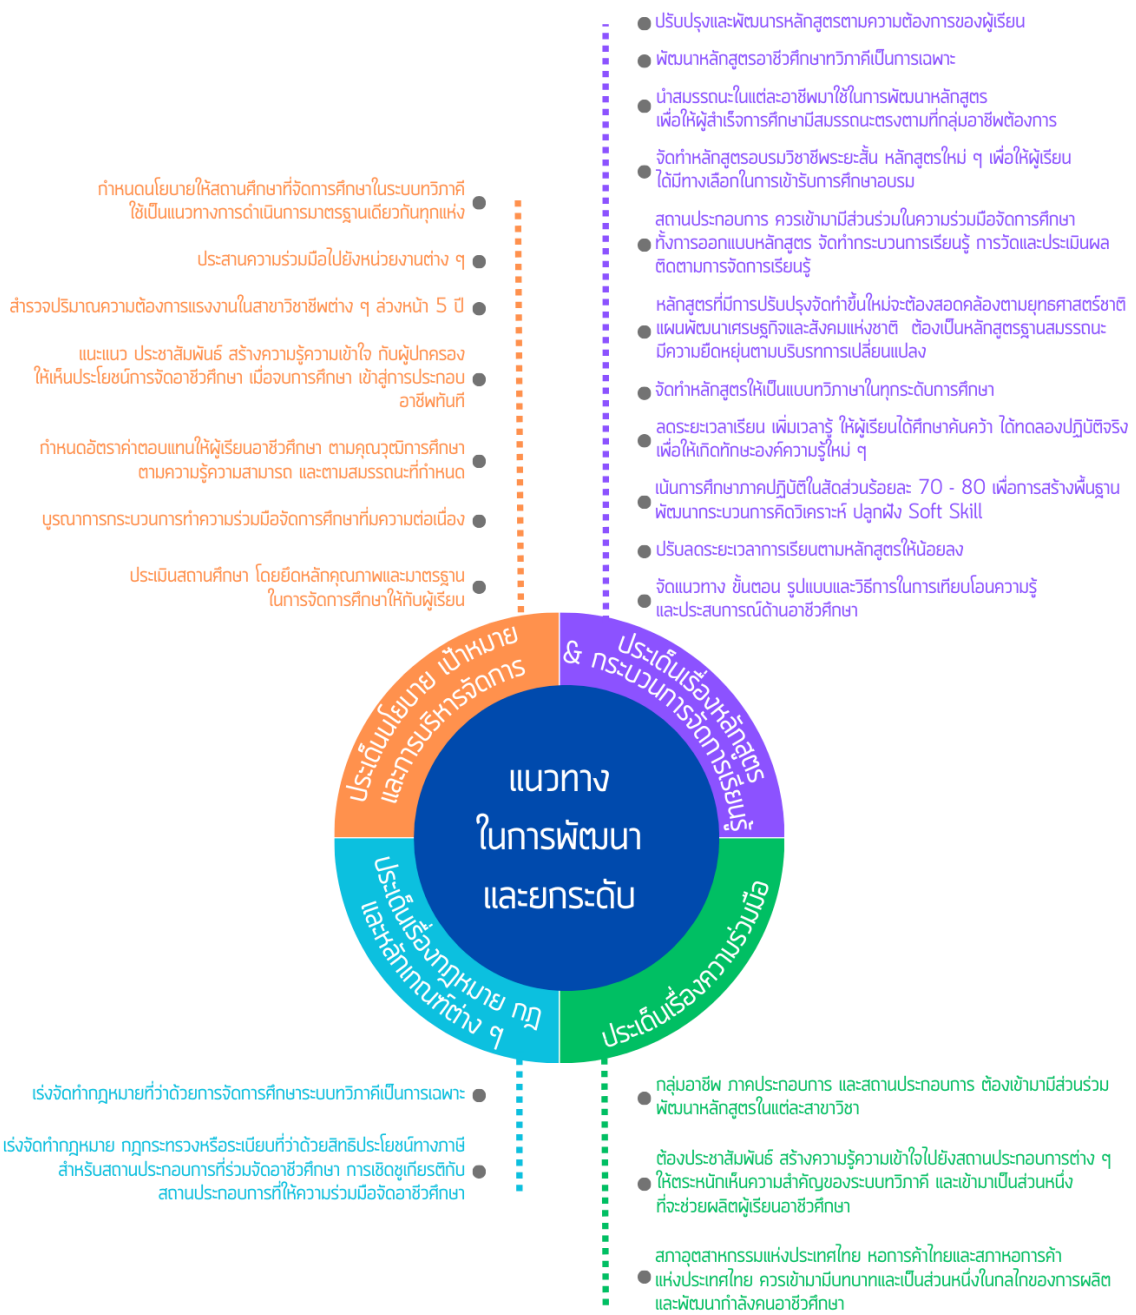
ปรับปรุงและพัฒนารหลักสูตรตามความต้องการของผู้เรียน

พัฒนาหลักสูตรอาชีวศึกษาทวิภาคีเป็นการเฉพาะ

นำสมรรถนะในแต่ละอาชีพมาใช้ในการพัฒนาหลักสูตร เพื่อให้ผู้สำเร็จการศึกษามีสมรรถนะตรงตามที่กลุ่มอาชีพต้องการ

จัดทำหลักสูตรอบรมวิชาชีพระยะสั้น หลักสูตรใหม่ ๆ เพื่อให้ผู้เรียนได้มีทางเลือกในการเข้ารับการศึกษาอบรม

สถานประกอบการ ควรเข้ามามีส่วนร่วมในความร่วมมือจัดการศึกษา ทั้งการออกแบบหลักสูตร จัดทำกระบวนการเรียนรู้ การวัดและประเมินผล ติดตามการจัดการเรียนรู้

หลักสูตรที่มีการปรับปรุงจัดทำขึ้นใหม่จะต้องสอดคล้องตามยุทธศาสตร์ชาติ แผนพัฒนาเศรษฐกิจและสังคมแห่งชาติ ต้องเป็นหลักสูตรฐานสมรรถนะ มีความยืดหยุ่นตามบริบททการเปลี่ยนแปลง

จัดทำหลักสูตรให้เป็นแบบทวิภาษาในทุกระดับการศึกษา

ลดระยะเวลาเรียน เพิ่มเวลารู้ ให้ผู้เรียนได้ศึกษาค้นคว้า ได้ทดลองปฏิบัติจริง เพื่อให้เกิดทักษะองค์ความรู้ใหม่ ๆ

เน้นการศึกษาภาคปฏิบัติในสัดส่วนร้อยละ 70 - 80 เพื่อการสร้างพื้นฐาน พัฒนากระบวนการคิดวิเคราะห์ ปลูกฝัง Soft Skill

ปรับลดระยะเวลาการเรียนตามหลักสูตรให้น้อยลง

จัดแนวทาง ขั้นตอน รูปแบบและวิธีการในการเทียบโอนความรู้ และประสบการณ์ด้านอาชีวศึกษา

กำหนดนโยบายให้สถานศึกษาที่จัดการศึกษาในระบบทวิภาคี ใช้เป็นแนวทางการดำเนินการมาตรฐานเดียวกันทุกแห่ง

ประสานความร่วมมือไปยังหน่วยงานต่าง ๆ

สำรวจปริมาณความต้องการแรงงานในสาขาวิชาชีพต่าง ๆ ล่วงหน้า 5 ปี

แนะแนว ประชาสัมพันธ์ สร้างความรู้ความเข้าใจ กับผู้ปกครอง ให้เห็นประโยชน์การจัดอาชีวศึกษา เมื่อจบการศึกษา เข้าสู่การประกอบอาชีพทันที

กำหนดอัตราค่าตอบแทนให้ผู้เรียนอาชีวศึกษา ตามคุณวุฒิการศึกษา ตามความรู้ความสามารถ และตามสมรรถนะที่กำหนด

บูรณาการกระบวนการทำความร่วมมือจัดการศึกษาที่มความต่อเนื่อง

ประเมินสถานศึกษา โดยยึดหลักคุณภาพและมาตรฐาน ในการจัดการศึกษาให้กับผู้เรียน

ประเด็นนโยบาย เป้าหมาย และการบริหารจัดการ

ประเด็นเรื่องหลักสูตร & กระบวนการจัดการเรียนรู้

แนวทาง ในการพัฒนา และยกระดับ

ประเด็นเรื่องกฎหมาย กฎ และหลักเกณฑ์ต่าง ๆ

ประเด็นเรื่องความร่วมมือ

เร่งจัดทำกฎหมายที่ว่าด้วยการจัดการศึกษาระบบทวิภาคีเป็นการเฉพาะ

เร่งจัดทำกฎหมาย กฎกระทรวงหรือระเบียบที่ว่าด้วยสิทธิประโยชน์ทางภาษี สำหรับสถานประกอบการที่ร่วมจัดอาชีวศึกษา การเชิดชูเกียรติกับ สถานประกอบการที่ให้ความร่วมมือจัดอาชีวศึกษา

กลุ่มอาชีพ ภาคประกอบการ และสถานประกอบการ ต้องเข้ามามีส่วนร่วม พัฒนาหลักสูตรในแต่ละสาขาวิชา

ต้องประชาสัมพันธ์ สร้างความรู้ความเข้าใจไปยังสถานประกอบการต่าง ๆ ให้ตระหนักเห็นความสำคัญของระบบทวิภาคี และเข้ามาเป็นส่วนหนึ่ง ที่จะช่วยผลิตผู้เรียนอาชีวศึกษา

สภาอุตสาหกรรมแห่งประเทศไทย หอการค้าไทยและสภาหอการค้า แห่งประเทศไทย ควรเข้ามามีบทบาทและเป็นส่วนหนึ่งในกลไกของการผลิต และพัฒนากำลังคนอาชีวศึกษา